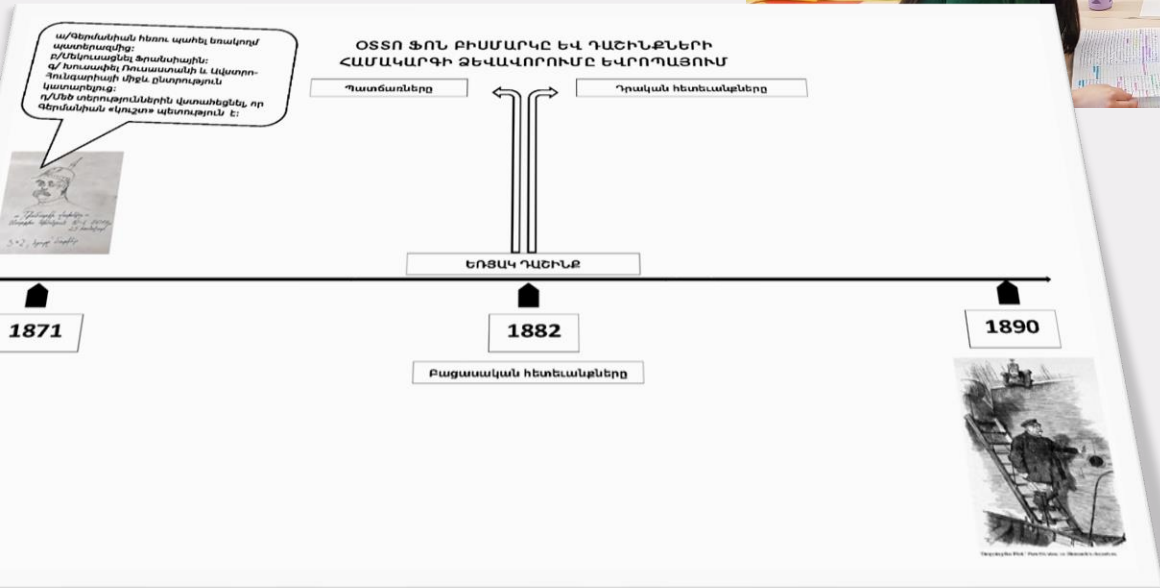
ա/Գերմանիան հեռու պահել եռակողմ պատերազմից:
բ/Մեկուսացնել Ֆրանսիային:
գ/ Խուսափել Ռուսաստանի և Ավստրո-Հունգարիայի միջև ընտրություն կատարելուց:
դ/Մեծ տերություններին վստահեցնել, որ Գերմանիան «կուշտ» պետություն է:

ՕՏՏՈ ՖՈՆ ԲԻՍՄԱՐԿԸ ԵՎ ԴԱՇԻՆՔՆԵՐԻ ՀԱՄԱԿԱՐԳԻ ՁԵՎԱՎՈՐՈՒՄԸ ԵՎՐՈՊԱՅՈՒՄ

Պատճառները

Դրական հետեւանքները

ԵՌՅԱԿ ԴԱՇԻՆՔ

1871

1882

1890

Բացասական հետեւանքները

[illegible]

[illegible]